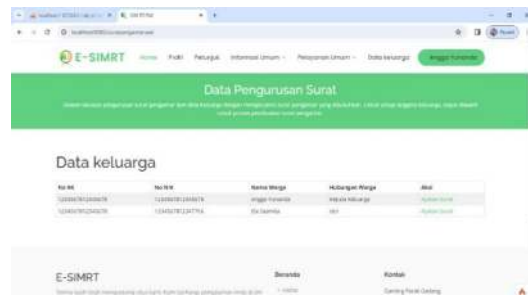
E-SIMRT

Home Profil Petugas Informasi Umum Pelayanan Umum Data keluarga Anggal Yunanda

Data Pengurusan Surat

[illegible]

Data keluarga

| No KK | No NIK | Nama Warga | Hubungan Warga | Aksi |
|---|---|---|---|---|
| 1234567812345678 | 1234567812345678 | Anggal Yunanda | Kepala Keluarga | Ajukan Surat |
| 1234567812345678 | 1234567812347956 | Eki Saputra | Adik | Ajukan Surat |

E-SIMRT

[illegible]

Beranda

Home

Kontak

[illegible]